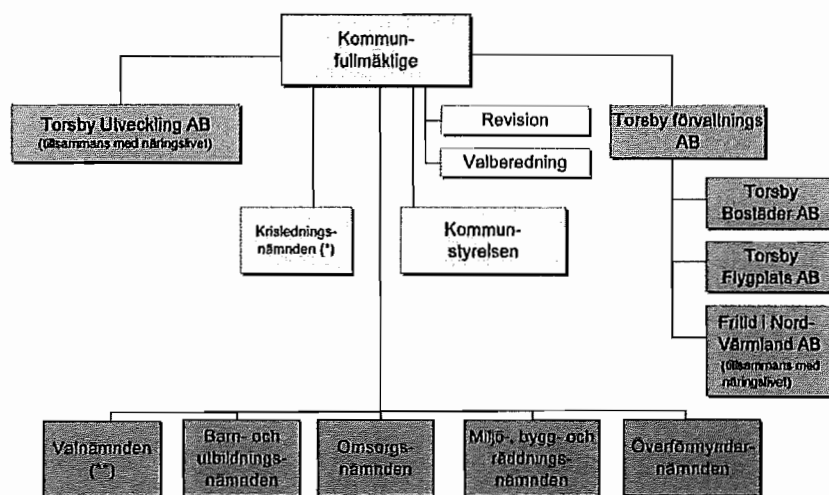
Kommun-fullmäktige

Torsby Utveckling AB
(tillsammans med näringslivet)

Revision

Valberedning

Torsby förvaltnings AB

Torsby Bostäder AB

Torsby Flygplats AB

Fritid i Nord-Värmland AB
(tillsammans med näringslivet)

Krisledningsnämnden (*)

Kommun-styrelsen

Valnämnden (**)

Barn- och utbildningsnämnden

Omsorgsnämnden

Miljö-, bygg- och räddningsnämnden

Överförmyndarnämnden